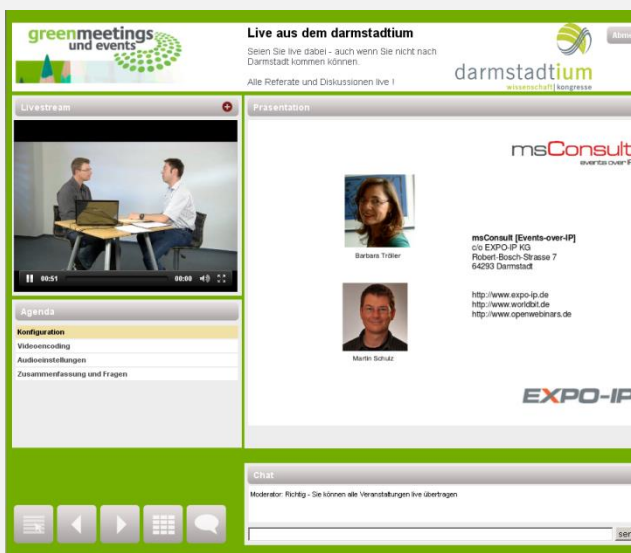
greenmeetings und events

Live aus dem darmstadtium

Seien Sie live dabei - auch wenn Sie nicht nach Darmstadt kommen können.

Alle Referate und Diskussionen live !

darmstadtium
wissenschaft | kongresse

Abme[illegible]

Livestream

00:51 00:00

Presentation

msConsult
events over I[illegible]

Barbara Tröller

msConsult [Events-over-IP]
c/o EXPO-IP KG
Robert-Bosch-Strasse 7
64293 Darmstadt

Martin Schulz

http://www.expo-ip.de
http://www.worldbit.de
http://www.openwebinars.de

EXPO-IP

Agenda

Konfiguration
Videoencoding
Audioeinstellungen
Zusammenfassung und Fragen

Chat

Moderator: Richtig - Sie können alle Veranstaltungen live übertragen

ser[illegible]